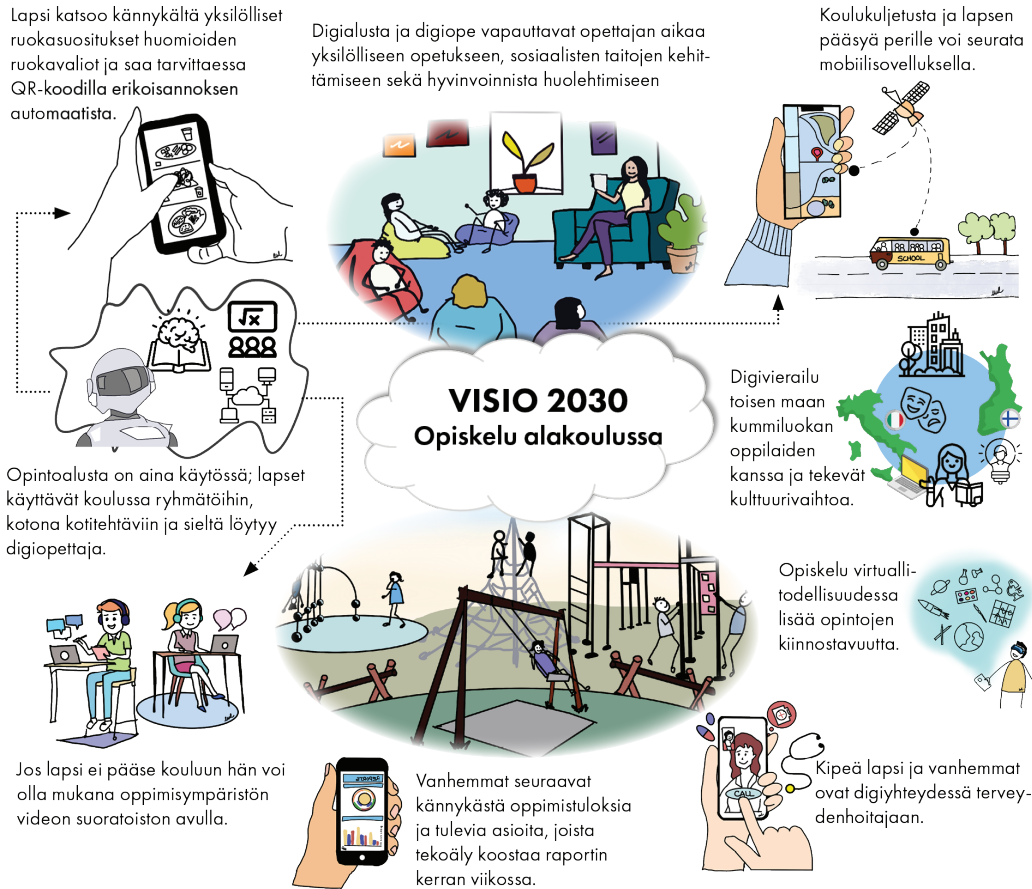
Lapsi katsoo kännykältä yksilölliset ruokasuositukset huomioiden ruokavaliot ja saa tarvittaessa QR-koodilla erikoisannoksen automaatista.

Digialusta ja digiope vapauttavat opettajan aikaa yksilölliseen opetukseen, sosiaalisten taitojen kehittämiseen sekä hyvinvoinnista huolehtimiseen

Koulukuljetusta ja lapsen pääsyä perille voi seurata mobiilisovelluksella.

SCHOOL

$\sqrt{x}$

VISIO 2030
Opiskelu alakoulussa

Digivierailu toisen maan kummiluokan oppilaiden kanssa ja tekevät kulttuurivaihtoa.

Opintoalusta on aina käytössä; lapset käyttävät koulussa ryhmätöihin, kotona kotitehtäviin ja sieltä löytyy digiopettaja.

Opiskelu virtuallitodellisuudessa lisää opintojen kiinnostavuutta.

Jos lapsi ei pääse kouluun hän voi olla mukana oppimisympäristön videon suoratoiston avulla.

Vanhemmat seuraavat kännykästä oppimistuloksia ja tulevia asioita, joista tekoäly koostaa raportin kerran viikossa.

CALL

Kipeä lapsi ja vanhemmat ovat digiyhteydessä terveydenhoitajaan.